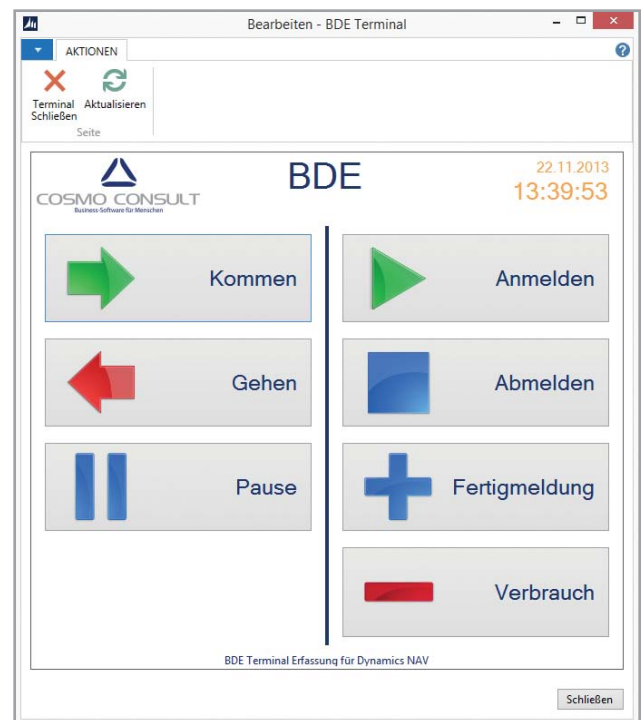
Bearbeiten - BDE Terminal

AKTIONEN

Terminal Schließen
Aktualisieren
Seite

COSMO CONSULT
Business-Software für Menschen

BDE

22.11.2013
13:39:53

Kommen

Gehen

Pause

Anmelden

Abmelden

Fertigmeldung

Verbrauch

BDE Terminal Erfassung für Dynamics NAV

Schließen